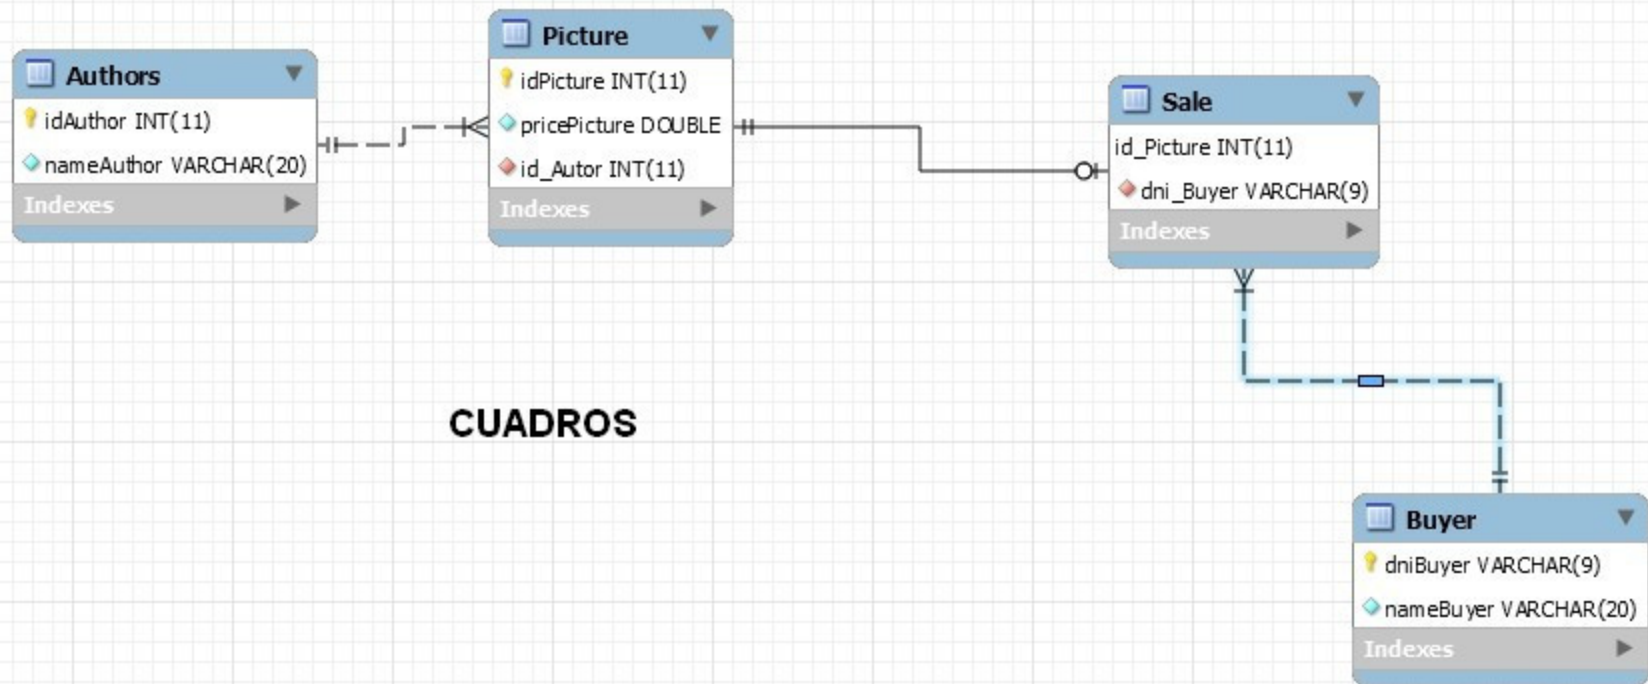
Authors
idAuthor INT(11)
nameAuthor VARCHAR(20)
Indexes

Picture
idPicture INT(11)
pricePicture DOUBLE
id_Autor INT(11)
Indexes

Sale
id_Picture INT(11)
dni_Buyer VARCHAR(9)
Indexes

CUADROS

Buyer
dniBuyer VARCHAR(9)
nameBuyer VARCHAR(20)
Indexes